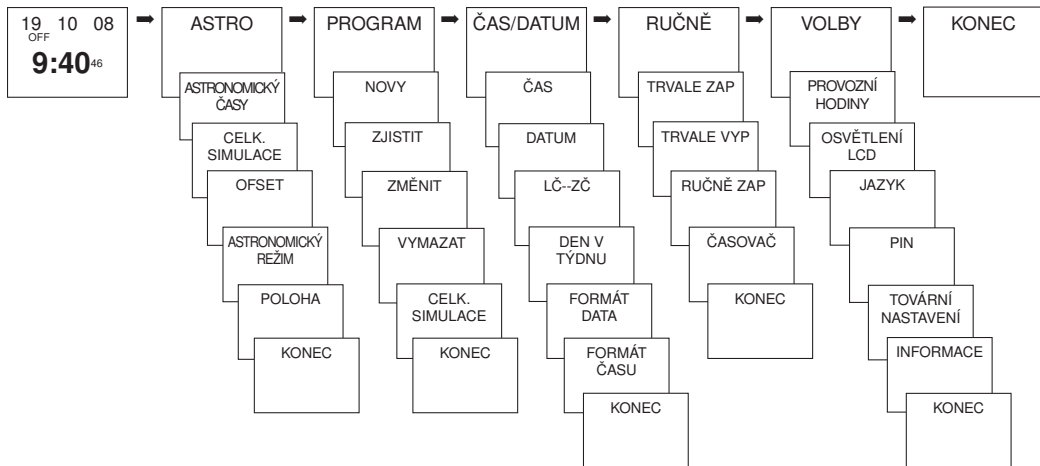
19 10 08
OFF
9:40 46

ASTRO
ASTRONOMICKÝ ČASY
CELK. SIMULACE
OFSET
ASTRONOMICKÝ REŽIM
POLOHA
KONEC

PROGRAM
NOVY
ZJISTIT
ZMĚNIT
VYMAZAT
CELK. SIMULACE
KONEC

ČAS/DATUM
ČAS
DATUM
LČ--ZČ
DEN V TÝDNU
FORMÁT DATA
FORMÁT ČASU
KONEC

RUČNĚ
TRVALE ZAP
TRVALE VYP
RUČNĚ ZAP
ČASOVAČ
KONEC

VOLBY
PROVOZNÍ HODINY
OSVĚTLENÍ LCD
JAZYK
PIN
TOVÁRNÍ NASTAVENÍ
INFORMACE
KONEC

KONEC